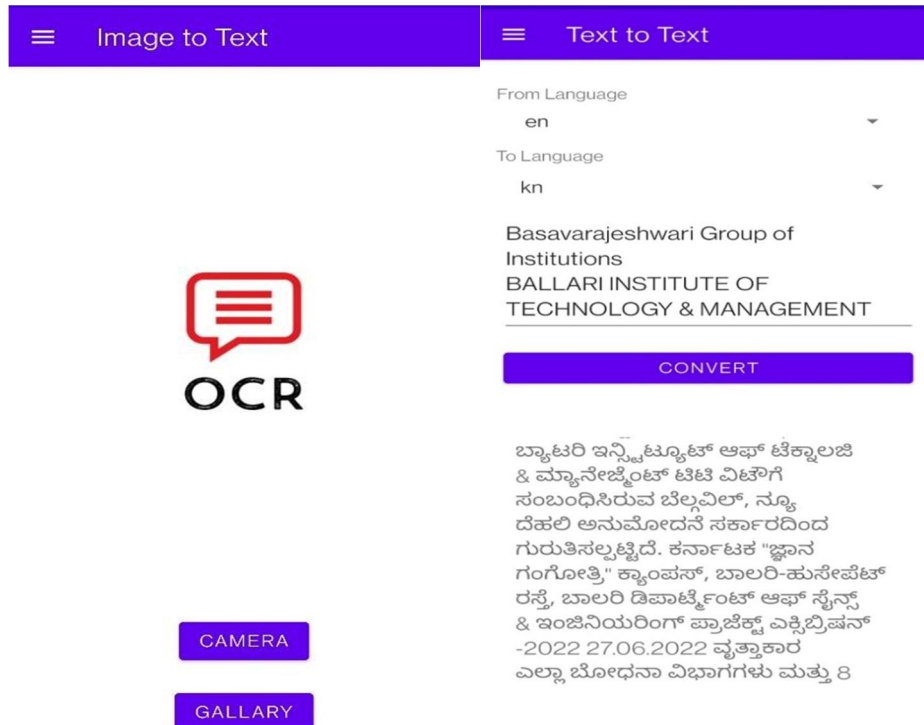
Image to Text

OCR

CAMERA

GALLARY

Text to Text

From Language
en

To Language
kn

Basavarajeshwari Group of Institutions
BALLARI INSTITUTE OF TECHNOLOGY & MANAGEMENT

CONVERT

ಬ್ಯಾಟರಿ ಇನ್ಸ್ಟಿಟ್ಯೂಟ್ ಆಫ್ ಟೆಕ್ನಾಲಜಿ & ಮ್ಯಾನೇಜ್ಮೆಂಟ್ ಟಿಟಿ ವಿಟಿಯುಗೆ ಸಂಬಂಧಿಸಿರುವ ಬೆಲ್ಗವಿಲ್, ನ್ಯೂ ದೆಹಲಿ ಅನುಮೋದನೆ ಸರ್ಕಾರದಿಂದ ಗುರುತಿಸಲ್ಪಟ್ಟಿದೆ. ಕರ್ನಾಟಕ "ಜ್ಞಾನ ಗಂಗೋತ್ರಿ" ಕ್ಯಾಂಪಸ್, ಬಾಲರಿ-ಹುಸೇಪೆಟ್ ರಸ್ತೆ, ಬಾಲರಿ ಡಿಪಾರ್ಟ್ಮೆಂಟ್ ಆಫ್ ಸೈನ್ಸ್ & ಇಂಜಿನಿಯರಿಂಗ್ ಪ್ರಾಜೆಕ್ಟ್ ಎಕ್ಸಿಬ್ರಿಷನ್ -2022 27.06.2022 ವೃತ್ತಾಕಾರ ಎಲ್ಲಾ ಬೋಧನಾ ವಿಭಾಗಗಳು ಮತ್ತು 8